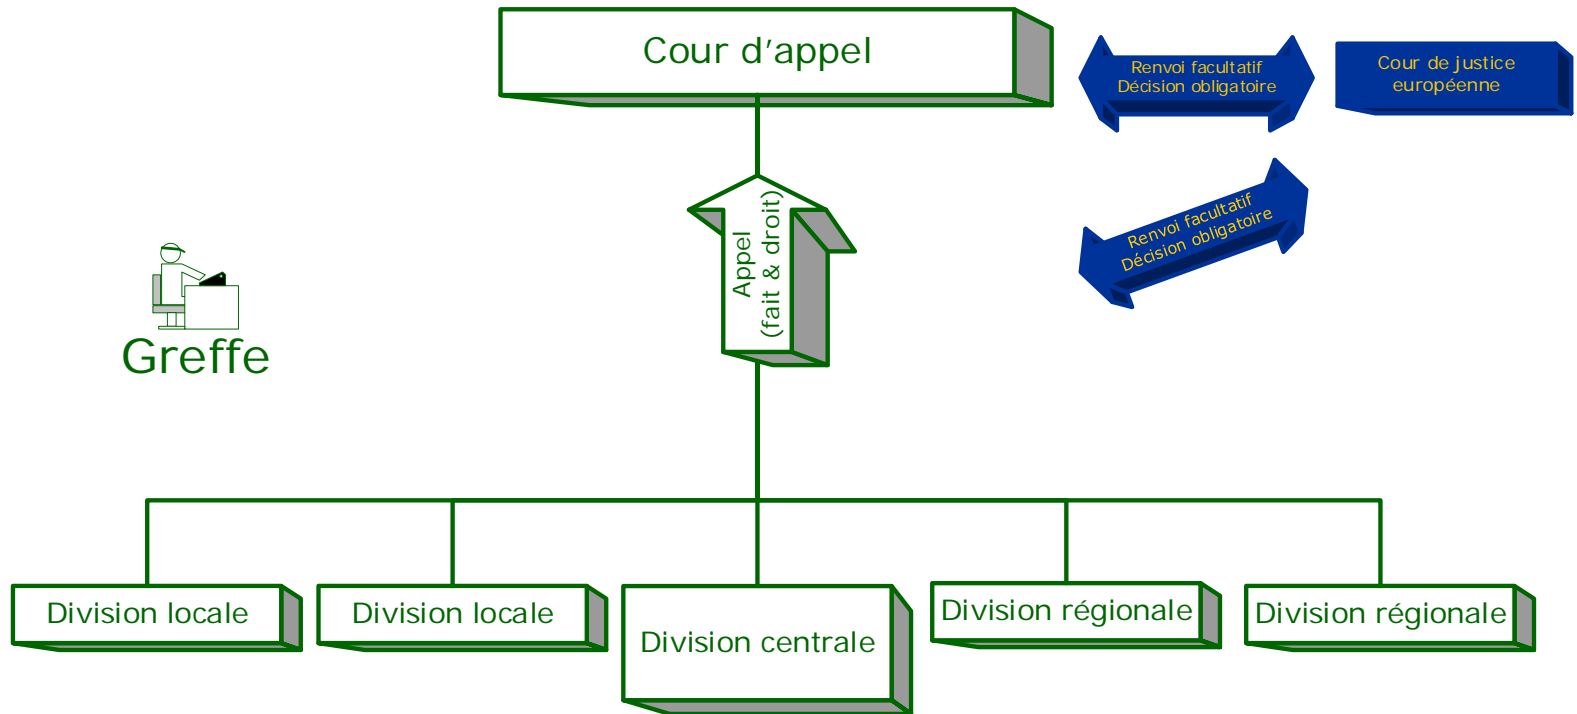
Cour d'appel

Renvoi facultatif
Décision obligatoire

Cour de justice
européenne

Appel
(fait & droit)

Renvoi facultatif
Décision obligatoire

Greffe

Division locale

Division locale

Division centrale

Division régionale

Division régionale